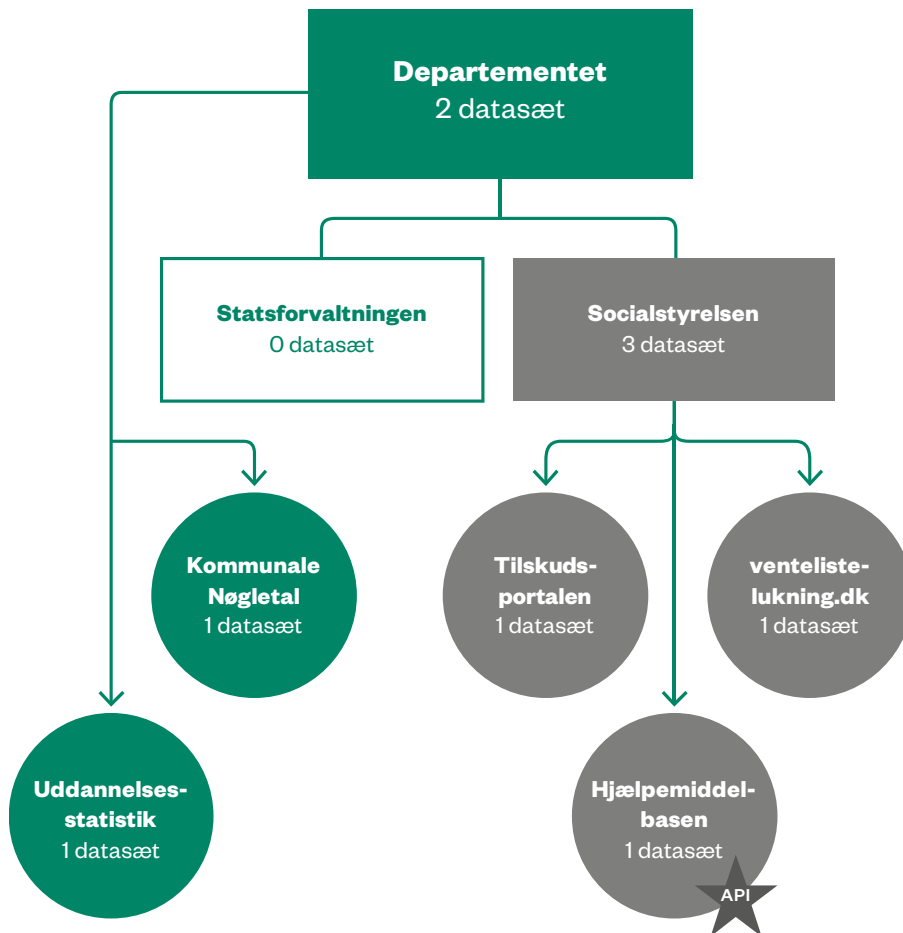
Departementet
2 datasæt

Statsforvaltningen
0 datasæt

Socialstyrelsen
3 datasæt

Kommunale Nøgletal
1 datasæt

Tilskudsportalen
1 datasæt

ventelistelukning.dk
1 datasæt

Uddannelsesstatistik
1 datasæt

Hjælpemiddelbasen
1 datasæt

API